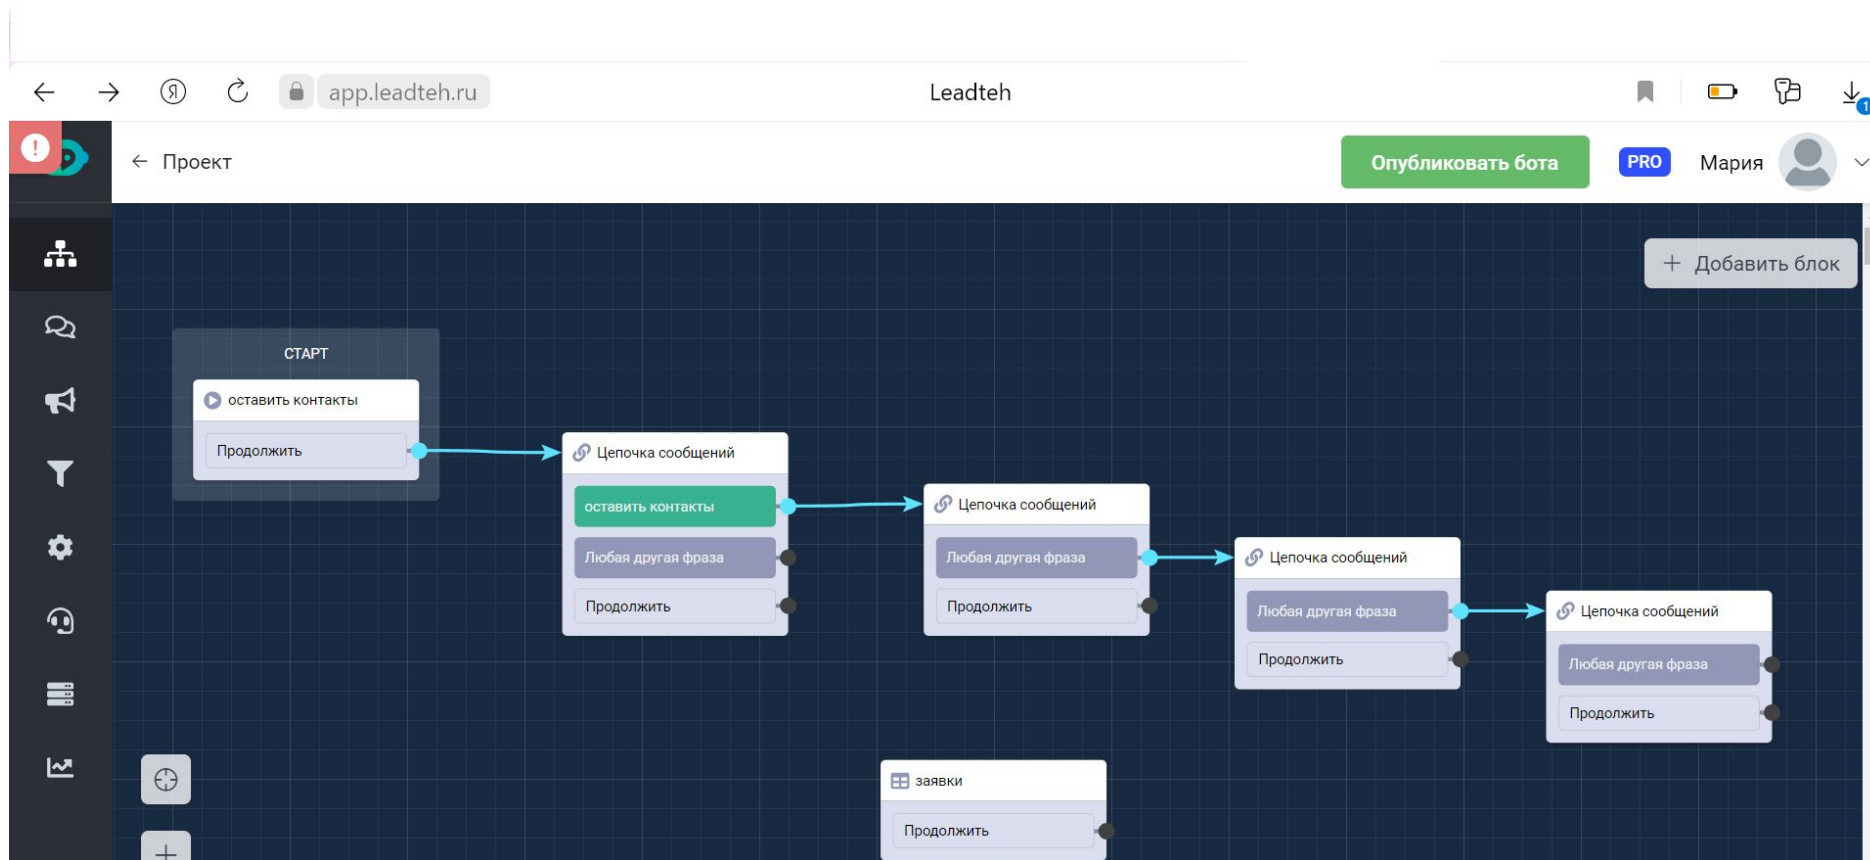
app.leadteh.ru

Leadteh

← Проект

Опубликовать бота

PRO

Мария

+ Добавить блок

СТАРТ

оставить контакты

Продолжить

Цепочка сообщений

оставить контакты

Любая другая фраза

Продолжить

Цепочка сообщений

Любая другая фраза

Продолжить

Цепочка сообщений

Любая другая фраза

Продолжить

Цепочка сообщений

Любая другая фраза

Продолжить

заявки

Продолжить